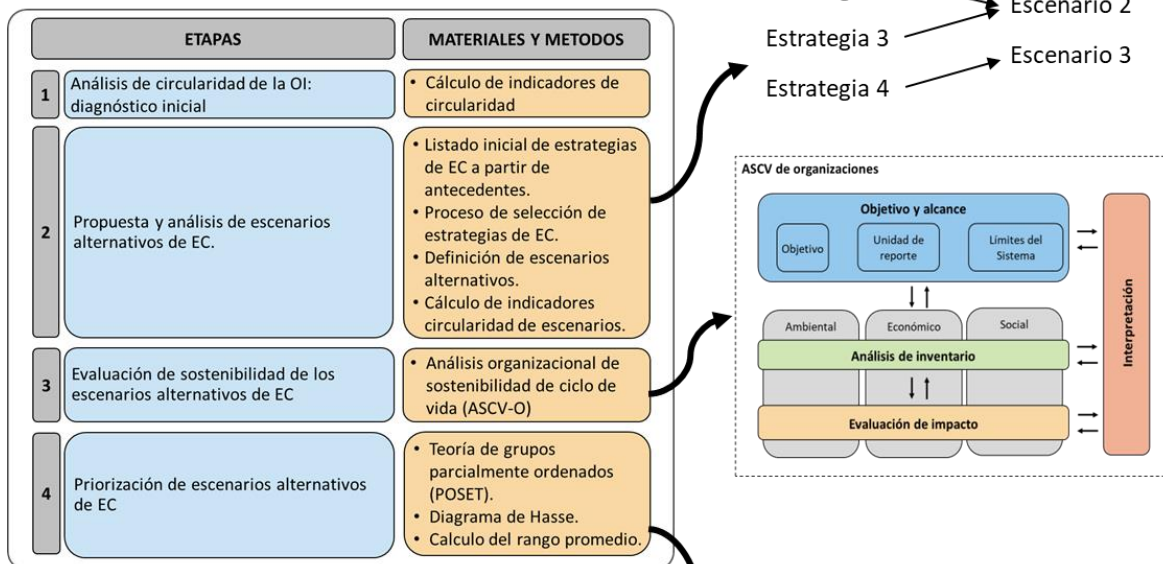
ETAPAS

MATERIALES Y METODOS

1 Análisis de circularidad de la OI: diagnóstico inicial

• Cálculo de indicadores de circularidad

2 Propuesta y análisis de escenarios alternativos de EC.

• Listado inicial de estrategias de EC a partir de antecedentes.
• Proceso de selección de estrategias de EC.
• Definición de escenarios alternativos.
• Cálculo de indicadores circularidad de escenarios.

3 Evaluación de sostenibilidad de los escenarios alternativos de EC

• Análisis organizacional de sostenibilidad de ciclo de vida (ASCV-O)

4 Priorización de escenarios alternativos de EC

• Teoría de grupos parcialmente ordenados (POSET).
• Diagrama de Hasse.
• Calculo del rango promedio.

Escenario 2
Estrategia 3
Escenario 3
Estrategia 4

ASCV de organizaciones

Objetivo y alcance
Objetivo
Unidad de reporte
Límites del Sistema

Ambiental
Económico
Social

Análisis de inventario

Evaluación de impacto

Interpretación